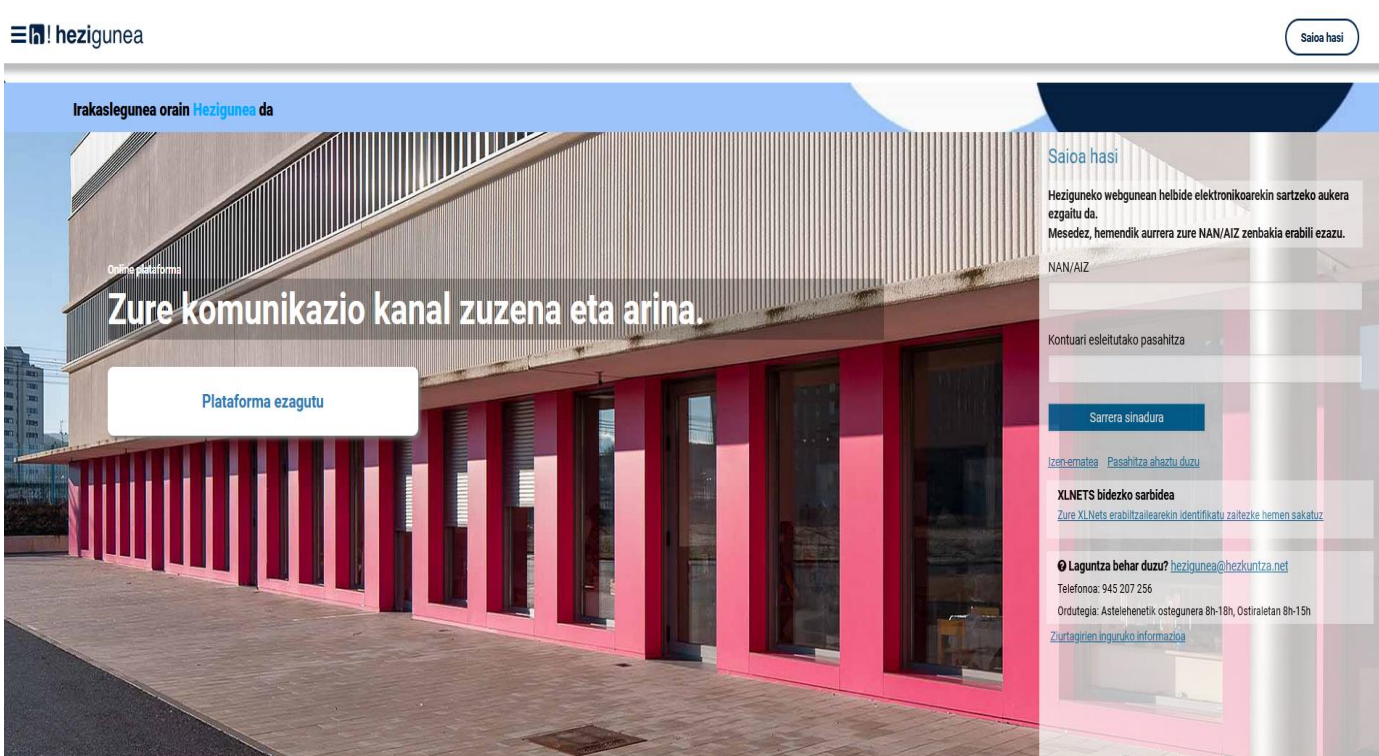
h! hezigunea

Saioa hasi

Irakaslegunea orain Hezigunea da

Online plataforma

Zure komunikazio kanal zuzena eta arina.

Plataforma ezagutu

Saioa hasi

Heziguneko webgunean helbide elektronikoarekin sartzeko aukera ezgaitu da.
Mesedez, hemendik aurrera zure NAN/AIZ zenbakia erabili ezazu.

NAN/AIZ

Kontuari esleitutako pasahitza

Sarrera sinadura

Izen-ematea Pasahitza ahaztu duzu

XLNETS bidezko sarbidea
Zure XLNets erabiltzailearekin identifikatu zaitezke hemen sakatuz

Laguntza behar duzu? hezigunea@hezkuntza.net
Telefonoa: 945 207 256
Ordutegia: Astelehenetik ostegunera 8h-18h, Ostiraletan 8h-15h

Ziurtagirien inguruko informazioa